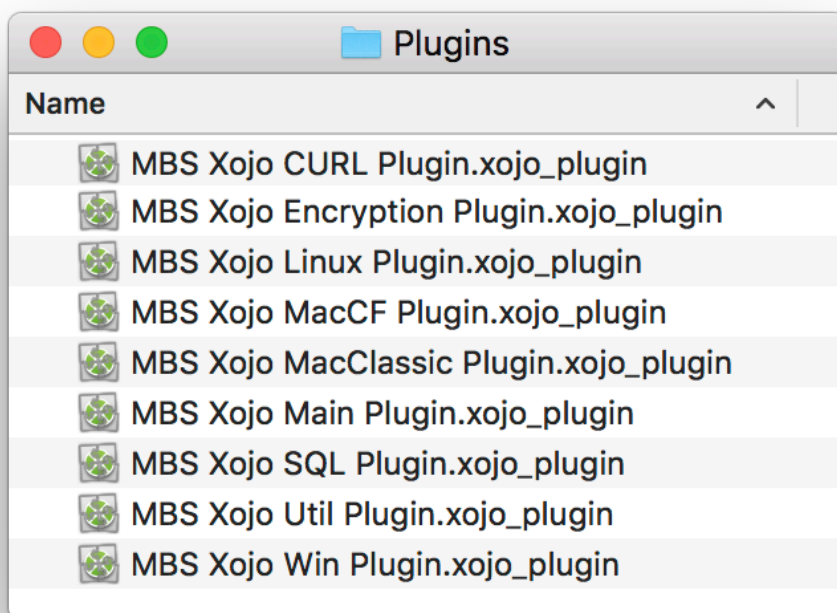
Plugins

Name

MBS Xojo CURL Plugin.xojo_plugin
MBS Xojo Encryption Plugin.xojo_plugin
MBS Xojo Linux Plugin.xojo_plugin
MBS Xojo MacCF Plugin.xojo_plugin
MBS Xojo MacClassic Plugin.xojo_plugin
MBS Xojo Main Plugin.xojo_plugin
MBS Xojo SQL Plugin.xojo_plugin
MBS Xojo Util Plugin.xojo_plugin
MBS Xojo Win Plugin.xojo_plugin